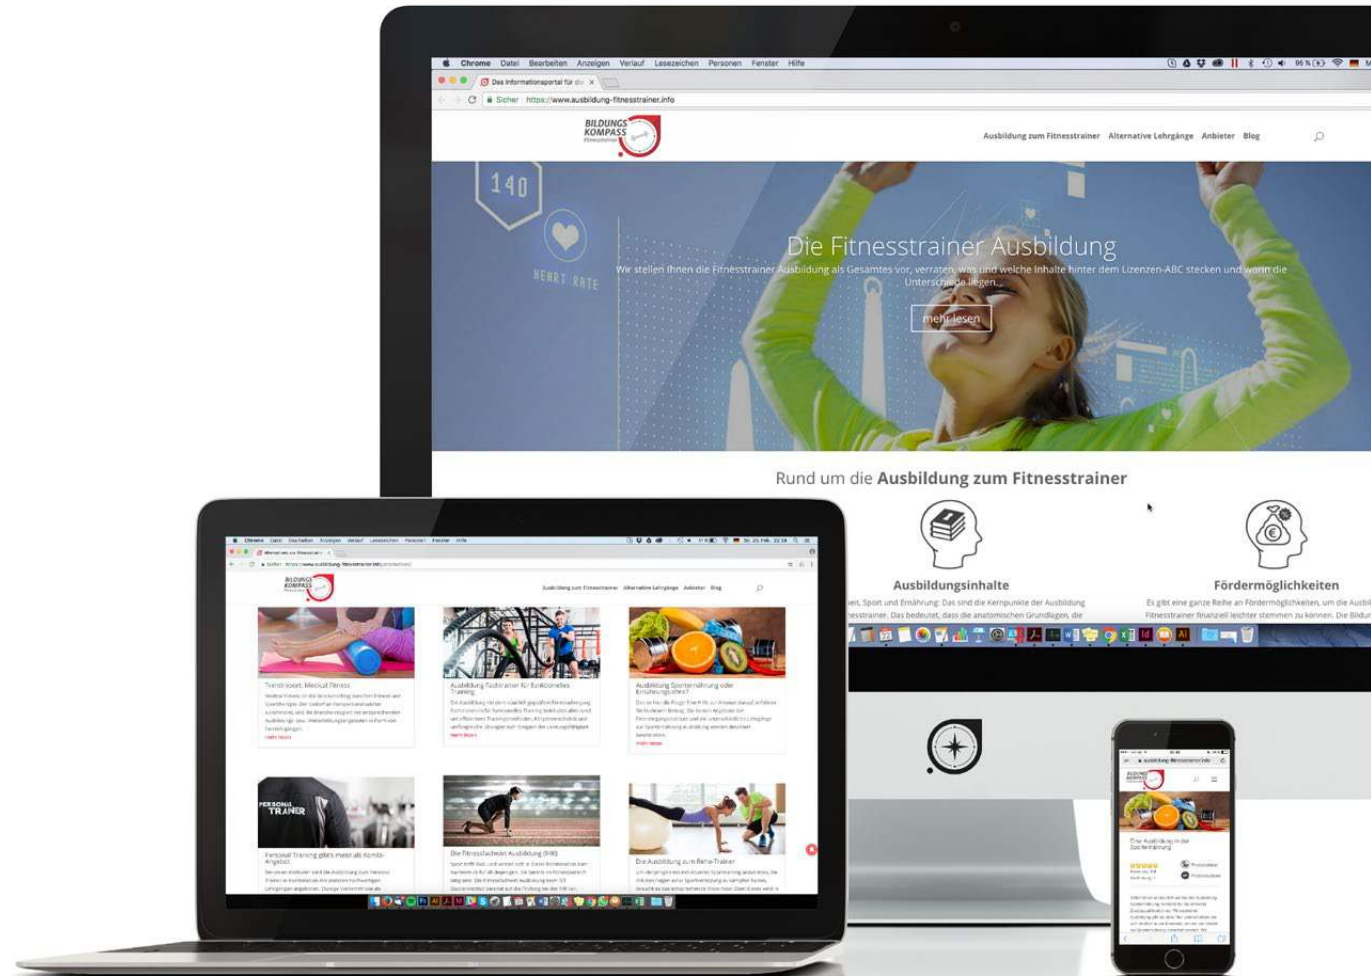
Chrome Datei Bearbeiten Anzeigen Verlauf Lesezeichen Personen Fenster Hilfe

Das Informationsportal für di ×

Sicher https://www.ausbildung-fitnesstrainer.info

BILDUNGS KOMPASS

Ausbildung zum Fitnesstrainer Alternative Lehrgänge Anbieter Blog

140

HEART RATE

Die Fitnesstrainer Ausbildung

Wir stellen Ihnen die Fitnesstrainer Ausbildung als Gesamtes vor, verraten, was und welche Inhalte hinter dem Lizenzen-ABC stecken und worin die Unterschiede liegen.

mehr lesen

Rund um die **Ausbildung zum Fitnesstrainer**

Ausbildungsinhalte

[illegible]eit, Sport und Ernährung: Das sind die Kernpunkte der Ausbildung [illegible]esstrainer. Das bedeutet, dass die anatomischen Grundlagen, die

Fördermöglichkeiten

Es gibt eine ganze Reihe an Fördermöglichkeiten, um die Ausbi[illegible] Fitnesstrainer finanziell leichter stemmen zu können. Die Bildun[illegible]

BILDUNGS KOMPASS

Ausbildung zum Fitnesstrainer Alternative Lehrgänge Anbieter Blog

Trendreport: Medical Fitness

Ausbildung Fachtrainer für funktionelles Training

Ausbildung Sporternährung oder Ernährungslehre?

PERSONAL TRAINER

Personal Training gibt's meist als Kombi-Angebot

Die Fitnessfachwirt Ausbildung (IHK)

Die Ausbildung zum Reha-Trainer

Eine Ausbildung in der Sporternährung